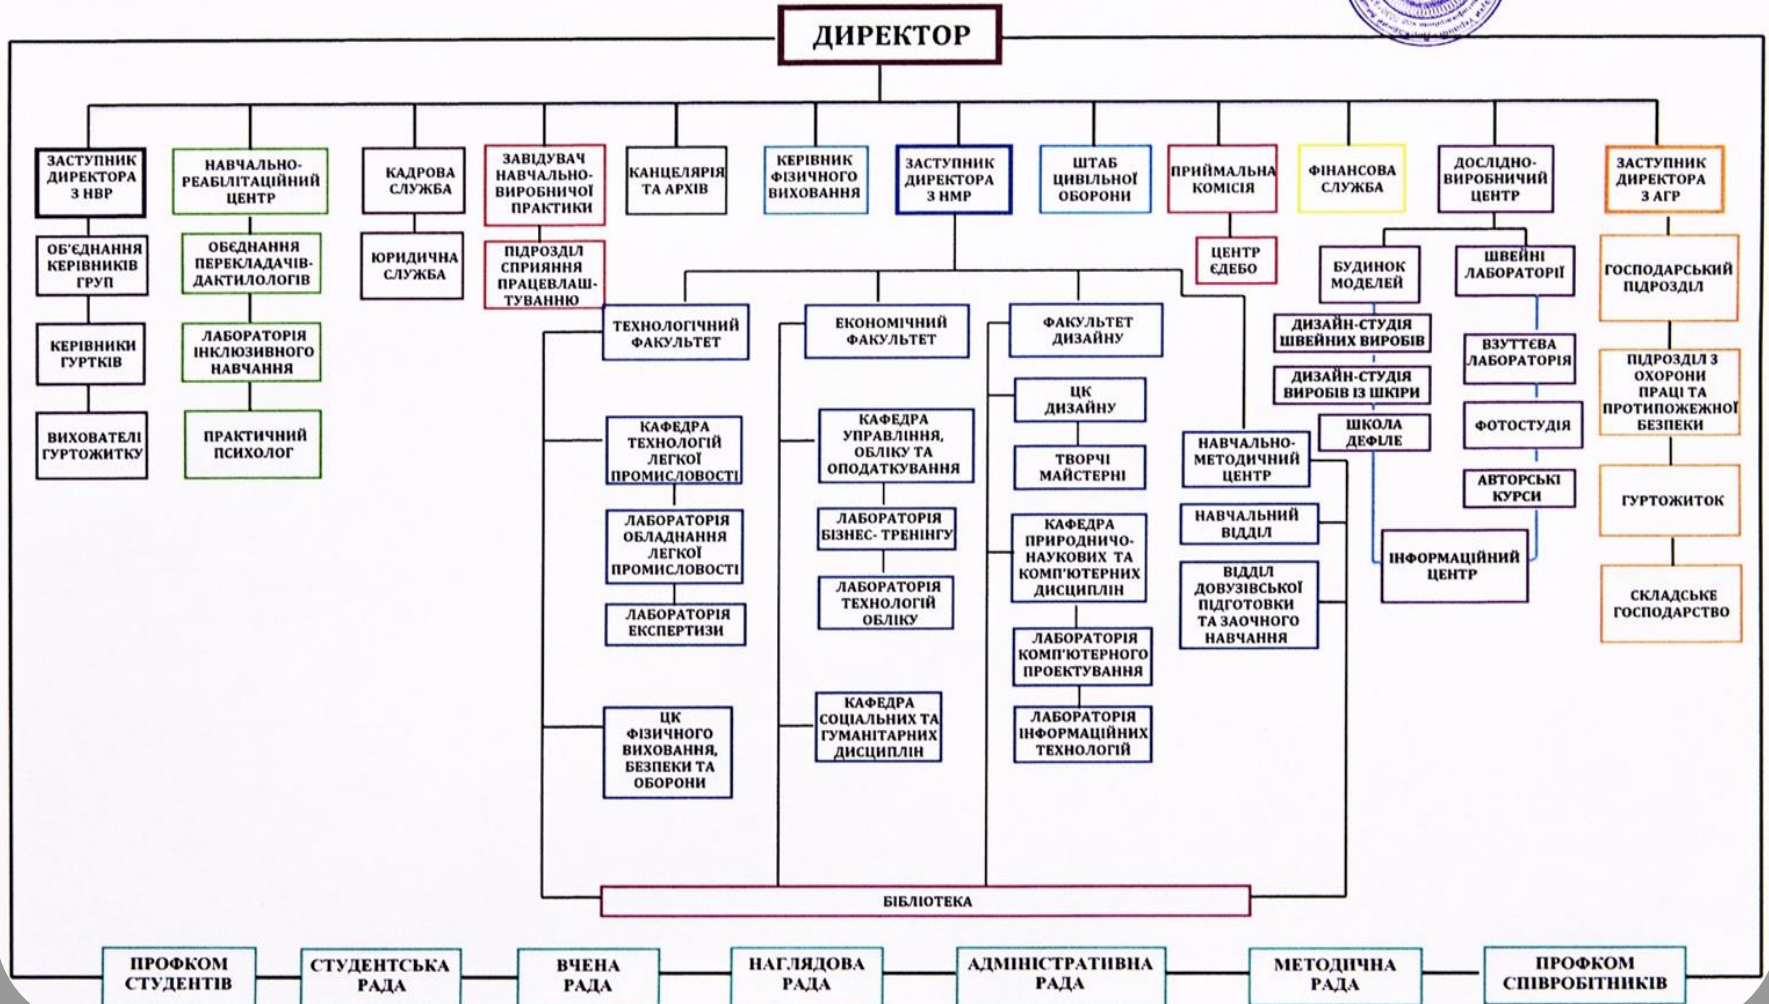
ДИРЕКТОР

ЗАСТУПНИК ДИРЕКТОРА З НВР
ОБ'ЄДНАННЯ КЕРІВНИКІВ ГРУП
КЕРІВНИКИ ГУРТКІВ
ВИХОВАТЕЛІ ГУРТОЖИТКУ

НАВЧАЛЬНО-РЕАБІЛІТАЦІЙНИЙ ЦЕНТР
ОБЄДНАННЯ ПЕРЕКЛАДАЧІВ-ДАКТИЛОЛОГІВ
ЛАБОРАТОРІЯ ІНКЛЮЗИВНОГО НАВЧАННЯ
ПРАКТИЧНИЙ ПСИХОЛОГ

КАДРОВА СЛУЖБА
ЮРИДИЧНА СЛУЖБА

ЗАВІДУВАЧ НАВЧАЛЬНО-ВИРОБНИЧОЇ ПРАКТИКИ
ПІДРОЗДІЛ СПРИЯННЯ ПРАЦЕВЛАШТУВАННЮ

КАНЦЕЛЯРІЯ ТА АРХІВ

КЕРІВНИК ФІЗИЧНОГО ВИХОВАННЯ

ЗАСТУПНИК ДИРЕКТОРА З НМР

ШТАБ ЦИВІЛЬНОЇ ОБОРОНИ

ПРИЙМАЛЬНА КОМІСІЯ
ЦЕНТР ЄДЕБО

ФІНАНСОВА СЛУЖБА

ДОСЛІДНО-ВИРОБНИЧИЙ ЦЕНТР
БУДИНОК МОДЕЛЕЙ
ДИЗАЙН-СТУДІЯ ШВЕЙНИХ ВИРОБІВ
ДИЗАЙН-СТУДІЯ ВИРОБІВ ІЗ ШКІРИ
ШКОЛА ДЕФЛЕ
ШВЕЙНІ ЛАБОРАТОРІЇ
ВЗУТТЄВА ЛАБОРАТОРІЯ
ФОТОСТУДІЯ
АВТОРСЬКІ КУРСИ
ІНФОРМАЦІЙНИЙ ЦЕНТР

ЗАСТУПНИК ДИРЕКТОРА З АГР
ГОСПОДАРСЬКИЙ ПІДРОЗДІЛ
ПІДРОЗДІЛ З ОХОРОНИ ПРАЦІ ТА ПРОТИПОЖЕЖНОЇ БЕЗПЕКИ
ГУРТОЖИТОК
СКЛАДСЬКЕ ГОСПОДАРСТВО

ТЕХНОЛОГІЧНИЙ ФАКУЛЬТЕТ
КАФЕДРА ТЕХНОЛОГІЙ ЛЕГКОЇ ПРОМИСЛОВОСТІ
ЛАБОРАТОРІЯ ОБЛАДНАННЯ ЛЕГКОЇ ПРОМИСЛОВОСТІ
ЛАБОРАТОРІЯ ЕКСПЕРТИЗИ
ЦК ФІЗИЧНОГО ВИХОВАННЯ, БЕЗПЕКИ ТА ОБОРОНИ

ЕКОНОМІЧНИЙ ФАКУЛЬТЕТ
КАФЕДРА УПРАВЛІННЯ, ОБЛІКУ ТА ОПОДАТКУВАННЯ
ЛАБОРАТОРІЯ БІЗНЕС- ТРЕНІНГУ
ЛАБОРАТОРІЯ ТЕХНОЛОГІЙ ОБЛІКУ
КАФЕДРА СОЦІАЛЬНИХ ТА ГУМАНІТАРНИХ ДИСЦИПЛІН

ФАКУЛЬТЕТ ДИЗАЙНУ
ЦК ДИЗАЙНУ
ТВОРЧІ МАЙСТЕРНІ
КАФЕДРА ПРИРОДНИЧО-НАУКОВИХ ТА КОМП'ЮТЕРНИХ ДИСЦИПЛІН
ЛАБОРАТОРІЯ КОМП'ЮТЕРНОГО ПРОЕКТУВАННЯ
ЛАБОРАТОРІЯ ІНФОРМАЦІЙНИХ ТЕХНОЛОГІЙ

НАВЧАЛЬНО-МЕТОДИЧНИЙ ЦЕНТР
НАВЧАЛЬНИЙ ВІДДІЛ
ВІДДІЛ ДОВУЗІВСЬКОЇ ПІДГОТОВКИ ТА ЗАОЧНОГО НАВЧАННЯ

БІБЛІОТЕКА

ПРОФКОМ СТУДЕНТІВ
СТУДЕНТСЬКА РАДА
ВЧЕНА РАДА
НАГЛЯДОВА РАДА
АДМІНІСТРАТИВНА РАДА
МЕТОДИЧНА РАДА
ПРОФКОМ СПІВРОБІТНИКІВ